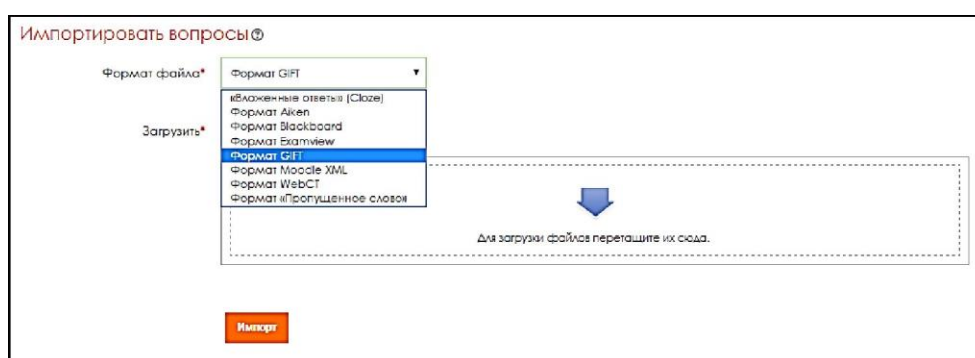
Импортировать вопросы

Формат файла* Формат GIFT

«Вложенные ответы» (Cloze)
Формат Aiken
Формат Blackboard
Формат Examview
Формат GIFT
Формат Moodle XML
Формат WebCT
Формат «Пропущенное слово»

Загрузить*

Для загрузки файлов перетащите их сюда.

Импорт